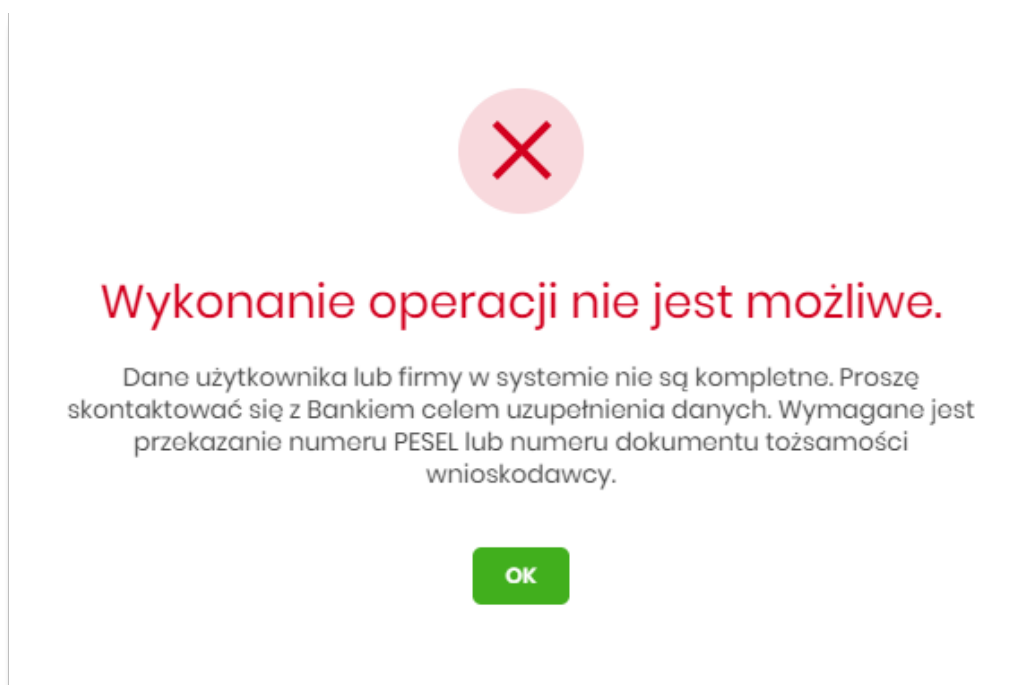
Wykonanie operacji nie jest możliwe.

Dane użytkownika lub firmy w systemie nie są kompletne. Proszę skontaktować się z Bankiem celem uzupełnienia danych. Wymagane jest przekazanie numeru PESEL lub numeru dokumentu tożsamości wnioskodawcy.

OK